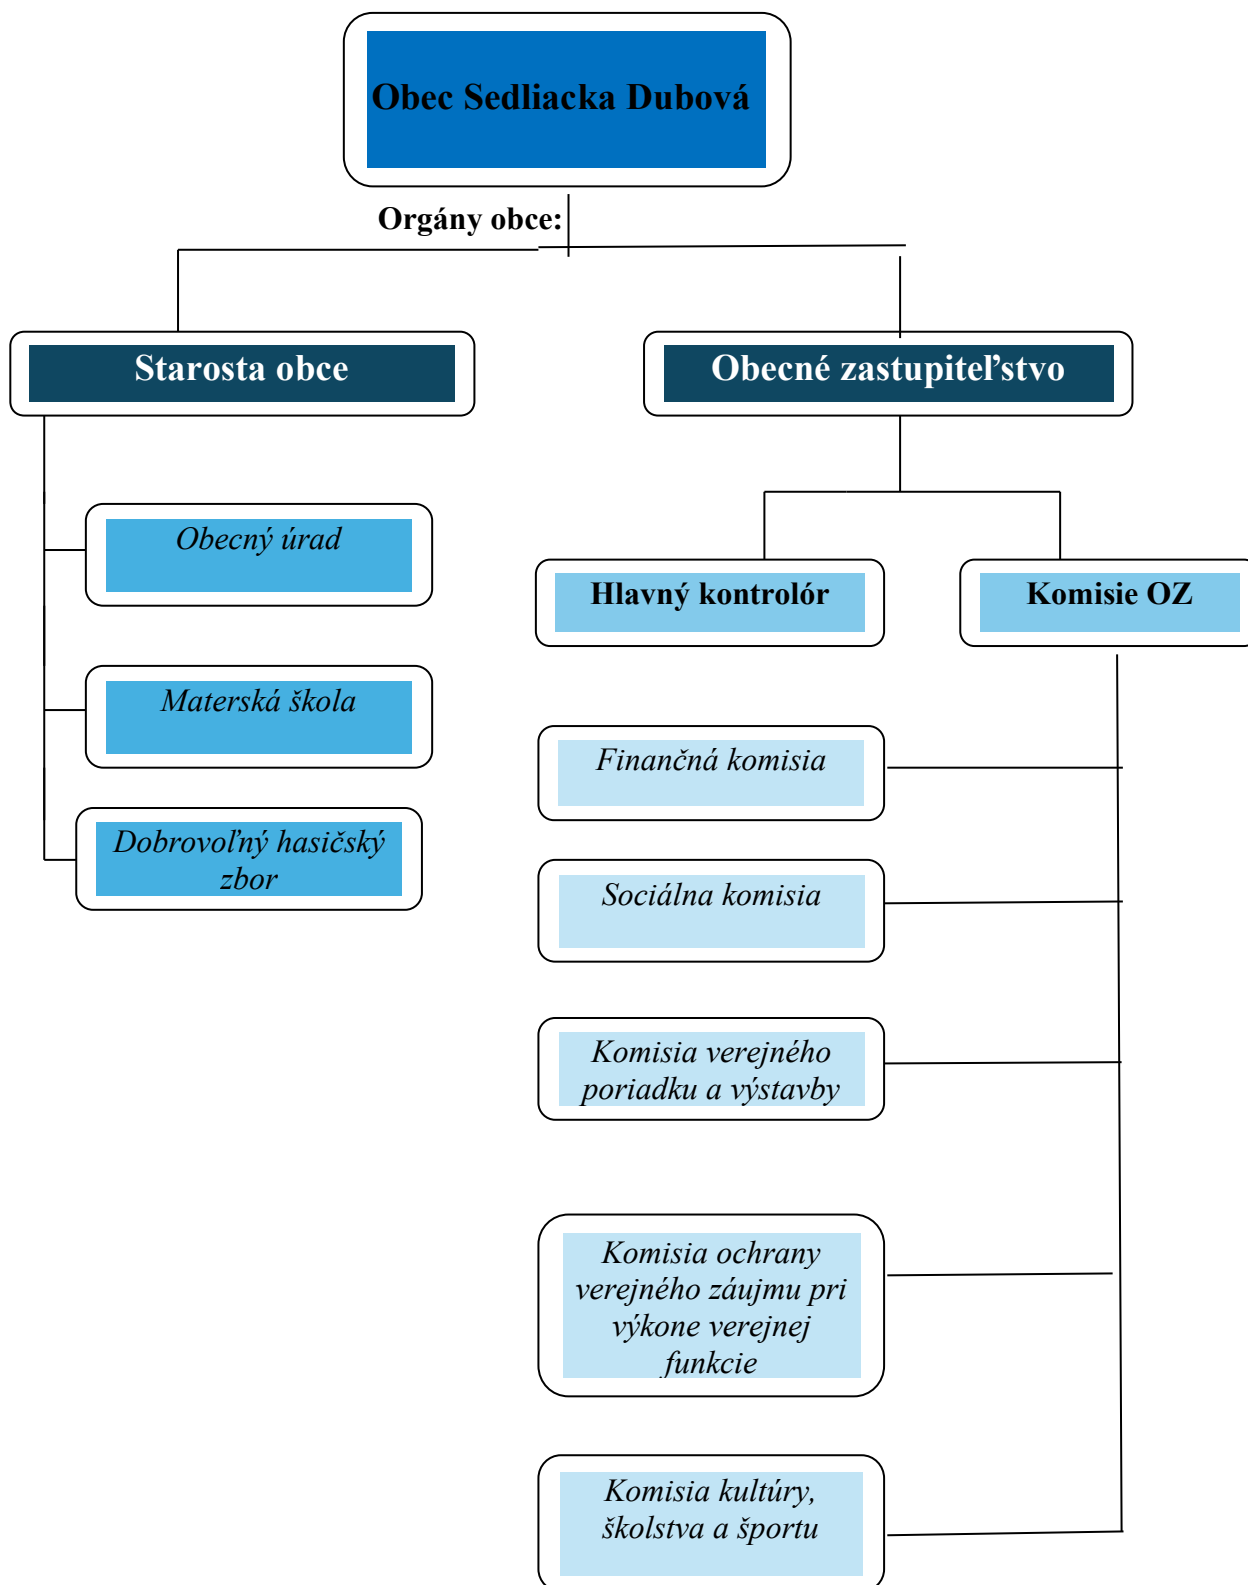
Obec Sedliacka Dubová

Orgány obce:

Starosta obce

Obecné zastupiteľstvo

Obecný úrad

Materská škola

Dobrovoľný hasičský zbor

Hlavný kontrolór

Komisie OZ

Finančná komisia

Sociálna komisia

Komisia verejného poriadku a výstavby

Komisia ochrany verejného záujmu pri výkone verejnej funkcie

Komisia kultúry, školstva a športu